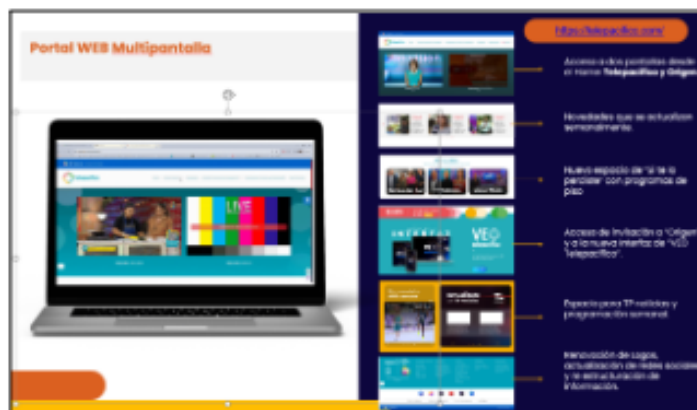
Portal WEB Multipantalla

https://telepacifico.com/

Acceso a dos pantallas desde el marco Telepacífico y Origen

Novedades que se actualizan semanalmente.

Nuevo espacio de "Si te lo perdiste" con programas de piso

Acceso de invitación a "Origen" y a la nueva interfaz de "VEO Telepacífico".

Espacio para TP noticias y programación semanal.

Renovación de logos, actualización de redes sociales y re estructuración de información.

VEO